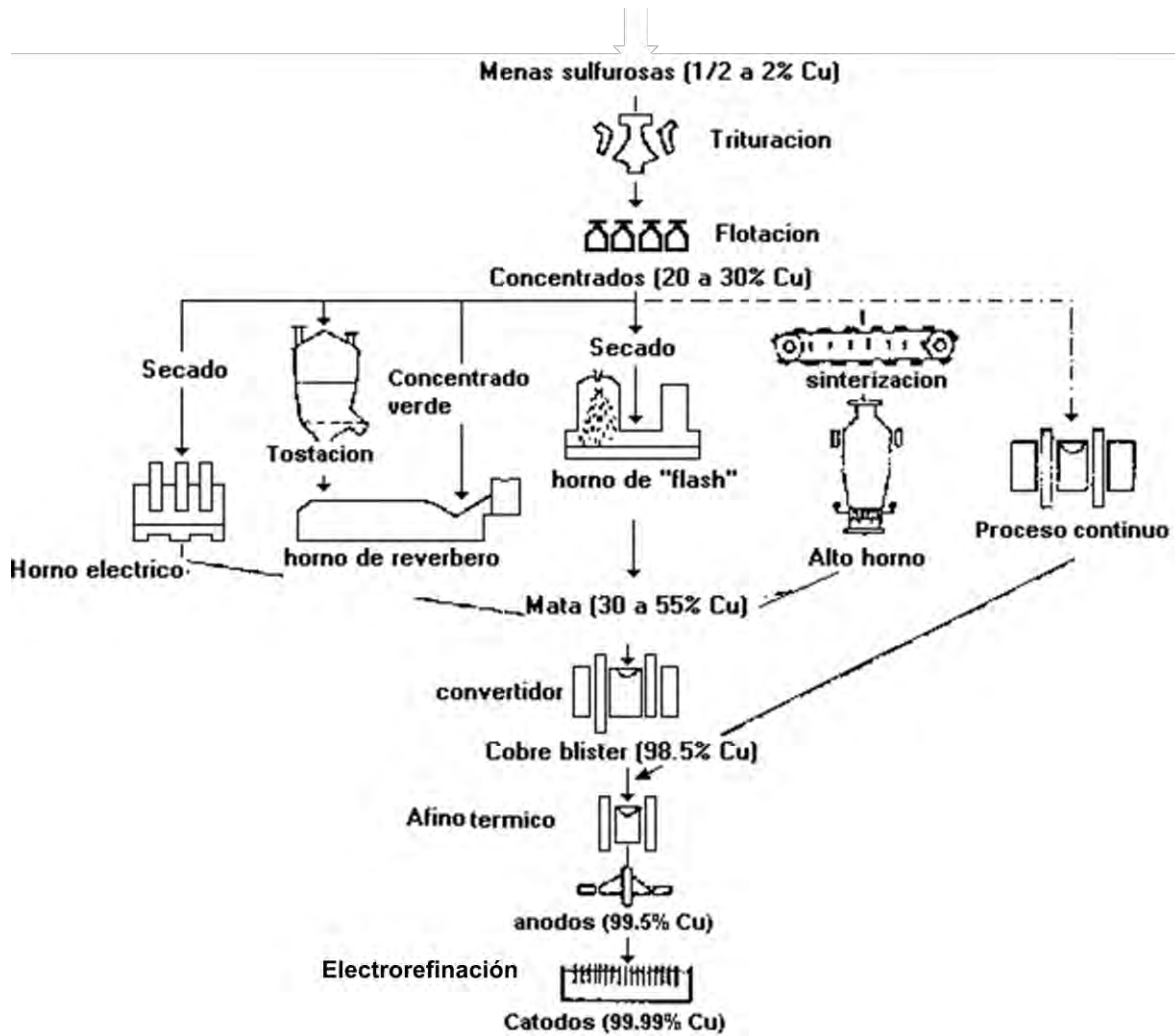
Menas sulfurosas (1/2 a 2% Cu)

Trituracion

Flotacion

Concentrados (20 a 30% Cu)

Secado

Tostacion

Concentrado verde

Secado

horno de "flash"

sinterizacion

Horno electrico

horno de reverbero

Alto horno

Proceso continuo

Mata (30 a 55% Cu)

convertidor

Cobre blister (98.5% Cu)

Afino termico

anodos (99.5% Cu)

Electrorefinación

Catodos (99.99% Cu)